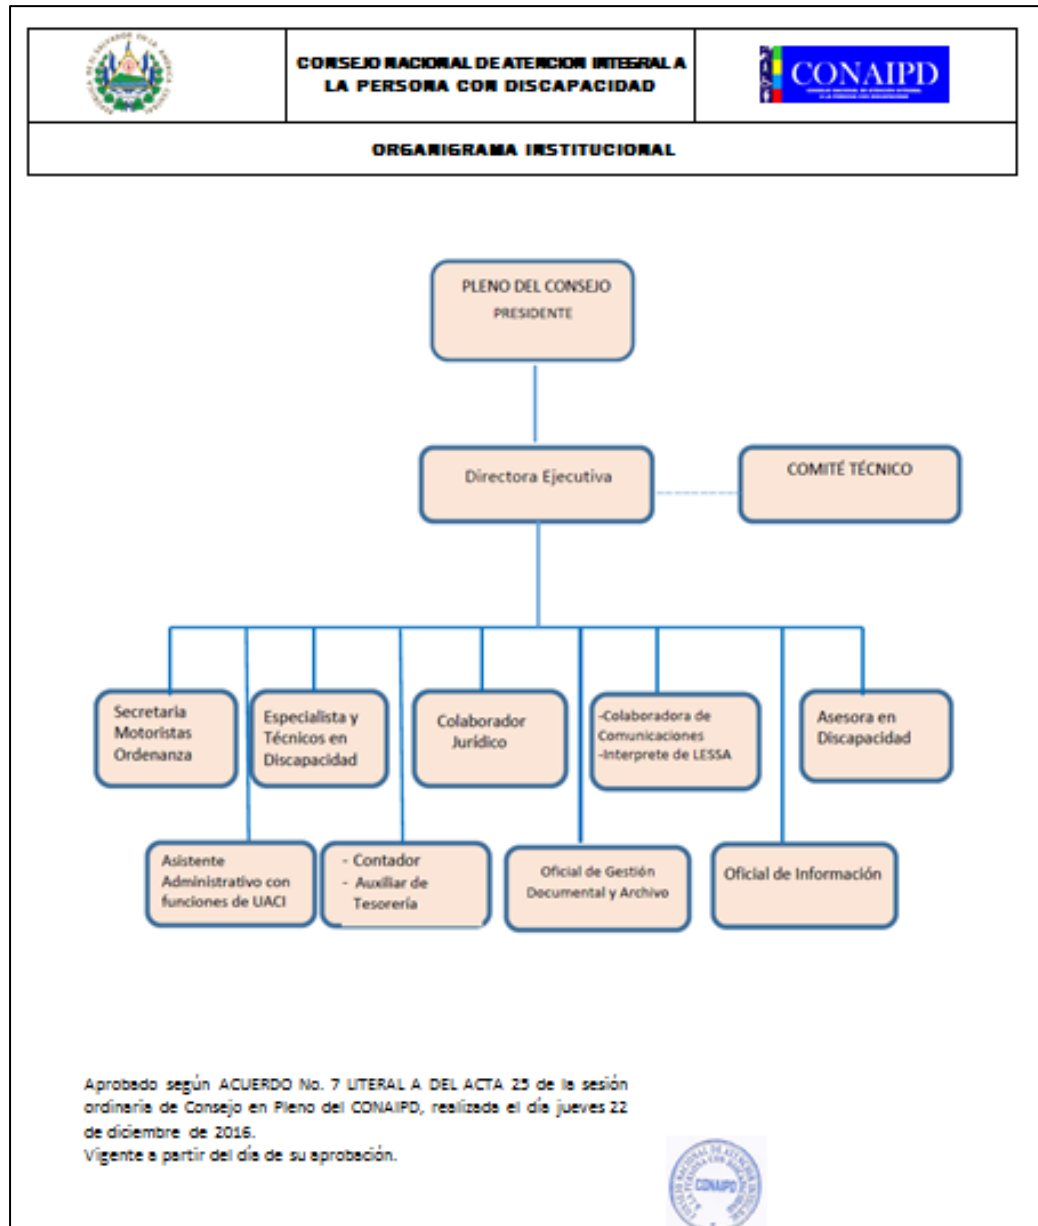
CONSEJO NACIONAL DE ATENCION INTEGRAL A LA PERSONA CON DISCAPACIDAD

CONAIPD

ORGANIGRAMA INSTITUCIONAL

PLENO DEL CONSEJO
PRESIDENTE

Directora Ejecutiva

COMITÉ TÉCNICO

Secretaria
Motoristas
Ordenanza

Especialista y Técnicos en Discapacidad

Colaborador Jurídico

-Colaboradora de Comunicaciones
-Interprete de LESSA

Asesora en Discapacidad

Asistente Administrativo con funciones de UACI

- Contador
- Auxiliar de Tesorería

Oficial de Gestión Documental y Archivo

Oficial de Información

Aprobado según ACUERDO No. 7 LITERAL A DEL ACTA 25 de la sesión ordinaria de Consejo en Pleno del CONAIPD, realizada el día jueves 22 de diciembre de 2016.
Vigente a partir del día de su aprobación.

CONAIPD